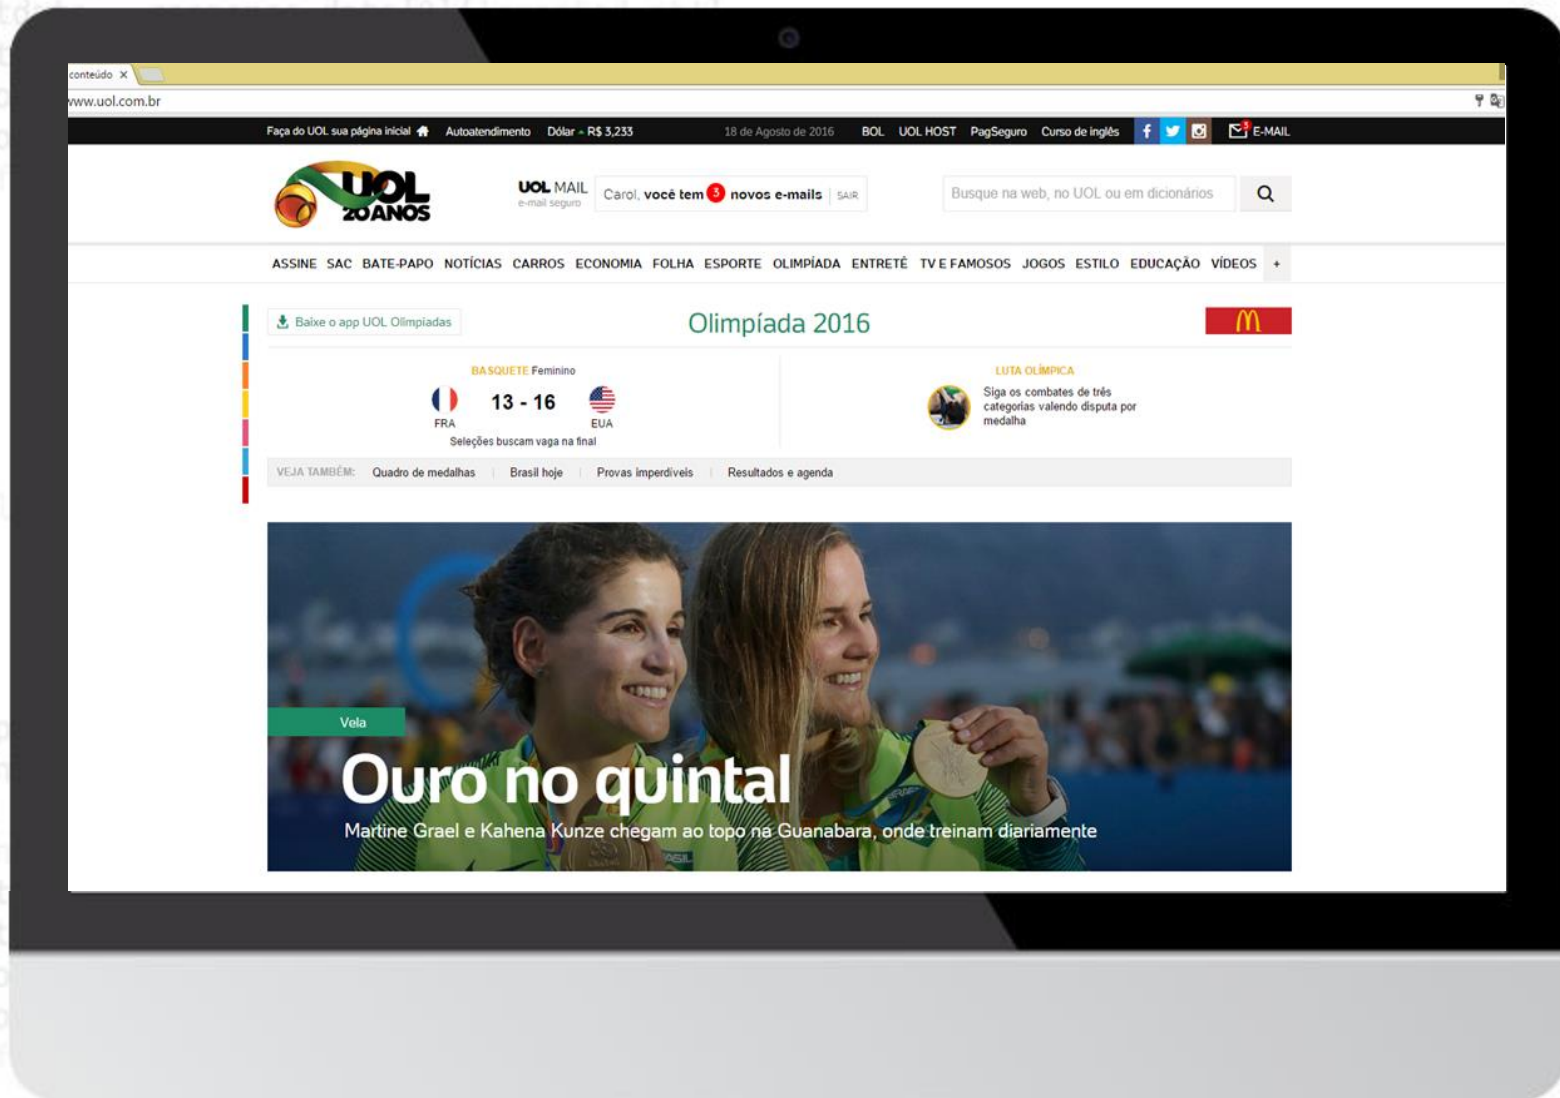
conteúdo ×

www.uol.com.br

Faça do UOL sua página inicial Autoatendimento Dólar R$ 3,233 18 de Agosto de 2016 BOL UOL HOST PagSeguro Curso de inglês E-MAIL

UOL 20 ANOS

UOL MAIL e-mail seguro Carol, você tem 3 novos e-mails SAIR

Busque na web, no UOL ou em dicionários

ASSINE SAC BATE-PAPO NOTÍCIAS CARROS ECONOMIA FOLHA ESPORTE OLIMPÍADA ENTRETÊ TV E FAMOSOS JOGOS ESTILO EDUCAÇÃO VÍDEOS +

Baixe o app UOL Olimpíadas

Olimpíada 2016

BASQUETE Feminino

FRA 13 - 16 EUA

Seleções buscam vaga na final

LUTA OLÍMPICA

Siga os combates de três categorias valendo disputa por medalha

VEJA TAMBÉM: Quadro de medalhas | Brasil hoje | Provas imperdíveis | Resultados e agenda

Vela

Ouro no quintal

Martine Grael e Kahena Kunze chegam ao topo na Guanabara, onde treinam diariamente